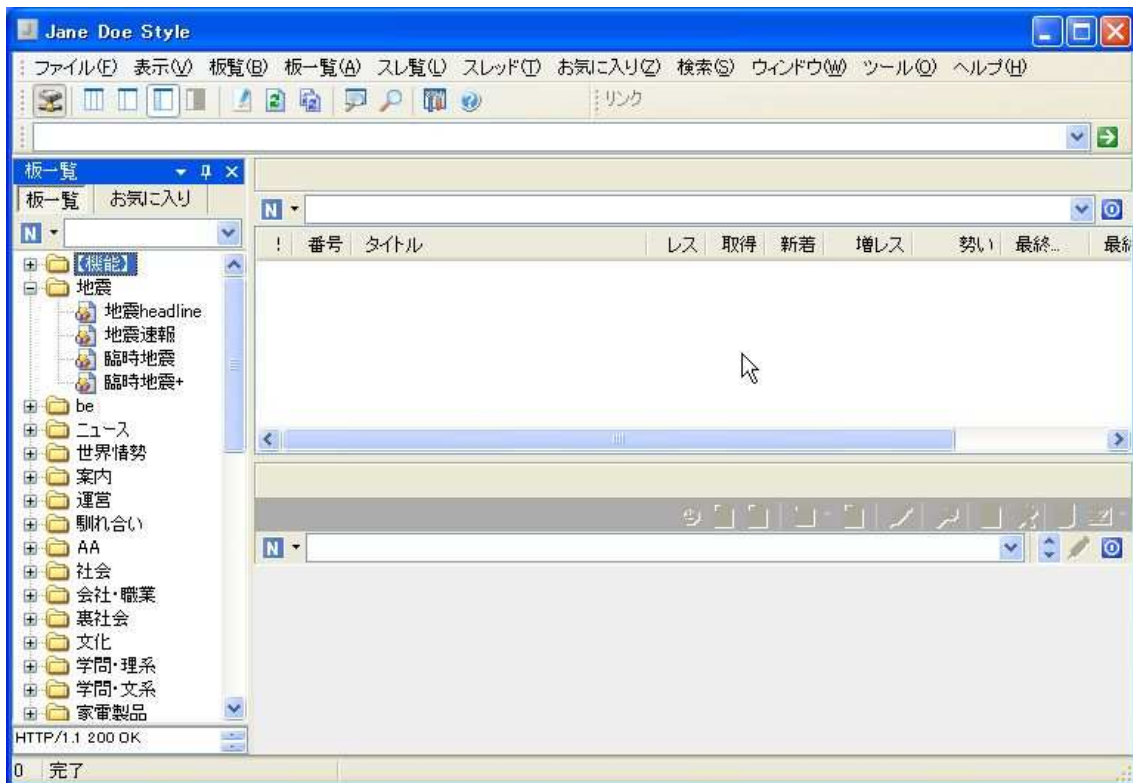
Jane Doe Style

ファイル(F) 表示(V) 板覧(B) 板一覧(A) スレ覧(L) スレッド(T) お気に入り(Z) 検索(S) ウィンドウ(W) ツール(O) ヘルプ(H)

リンク

板一覧

板一覧 お気に入り

【機能】
地震
地震headline
地震速報
臨時地震
臨時地震+
be
ニュース
世界情勢
案内
運営
馴れ合い
AA
社会
会社・職業
裏社会
文化
学問・理系
学問・文系
家電製品

HTTP/1.1 200 OK

| ! | 番号 | タイトル | レス | 取得 | 新着 | 増レス | 勢い | 最終... | 最終 |
|---|---|---|---|---|---|---|---|---|---|

0 完了